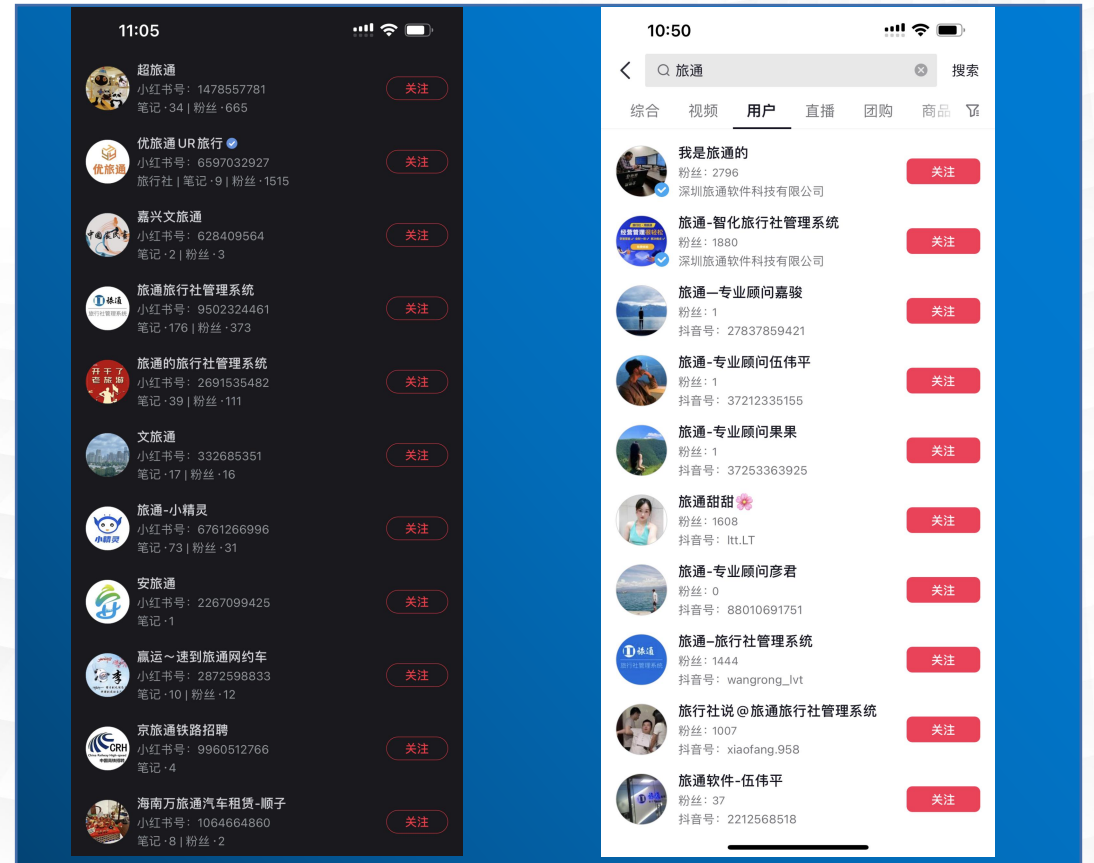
11:05

超旅通
小红书号：1478557781
笔记 · 34 | 粉丝 · 665
关注

优旅通 UR 旅行
小红书号：6597032927
旅行社 | 笔记 · 9 | 粉丝 · 1515
关注

嘉兴文旅通
小红书号：628409564
笔记 · 2 | 粉丝 · 3
关注

旅通旅行社管理系统
小红书号：9502324461
笔记 · 176 | 粉丝 · 373
关注

旅通的旅行社管理系统
小红书号：2691535482
笔记 · 39 | 粉丝 · 111
关注

文旅通
小红书号：332685351
笔记 · 17 | 粉丝 · 16
关注

旅通-小精灵
小红书号：6761266996
笔记 · 73 | 粉丝 · 31
关注

安旅通
小红书号：2267099425
笔记 · 1
关注

赢运～速到旅通网约车
小红书号：2872598833
笔记 · 10 | 粉丝 · 12
关注

京旅通铁路招聘
小红书号：9960512766
笔记 · 4
关注

海南万旅通汽车租赁-顺子
小红书号：1064664860
笔记 · 8 | 粉丝 · 2
关注

10:50

旅通
搜索

综合 视频 用户 直播 团购 商品

我是旅通的
粉丝：2796
深圳旅通软件科技有限公司
关注

旅通-智化旅行社管理系统
粉丝：1880
深圳旅通软件科技有限公司
关注

旅通—专业顾问嘉骏
粉丝：1
抖音号：27837859421
关注

旅通-专业顾问伍伟平
粉丝：1
抖音号：37212335155
关注

旅通-专业顾问果果
粉丝：1
抖音号：37253363925
关注

旅通甜甜🌸
粉丝：1608
抖音号：ltt.LT
关注

旅通-专业顾问彦君
粉丝：0
抖音号：88010691751
关注

旅通–旅行社管理系统
粉丝：1444
抖音号：wangrong_lvt
关注

旅行社说@旅通旅行社管理系统
粉丝：1007
抖音号：xiaofang.958
关注

旅通软件-伍伟平
粉丝：37
抖音号：2212568518
关注